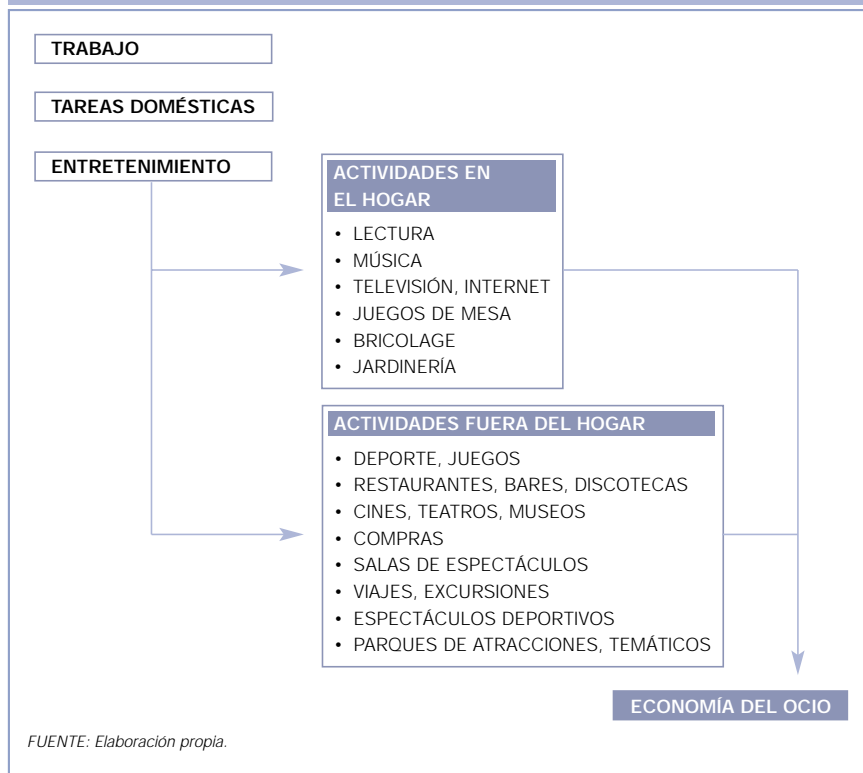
TRABAJO

TAREAS DOMÉSTICAS

ENTRETENIMIENTO

ACTIVIDADES EN EL HOGAR

• LECTURA
• MÚSICA
• TELEVISIÓN, INTERNET
• JUEGOS DE MESA
• BRICOLAGE
• JARDINERÍA

ACTIVIDADES FUERA DEL HOGAR

• DEPORTE, JUEGOS
• RESTAURANTES, BARES, DISCOTECAS
• CINES, TEATROS, MUSEOS
• COMPRAS
• SALAS DE ESPECTÁCULOS
• VIAJES, EXCURSIONES
• ESPECTÁCULOS DEPORTIVOS
• PARQUES DE ATRACCIONES, TEMÁTICOS

ECONOMÍA DEL OCIO

FUENTE: Elaboración propia.